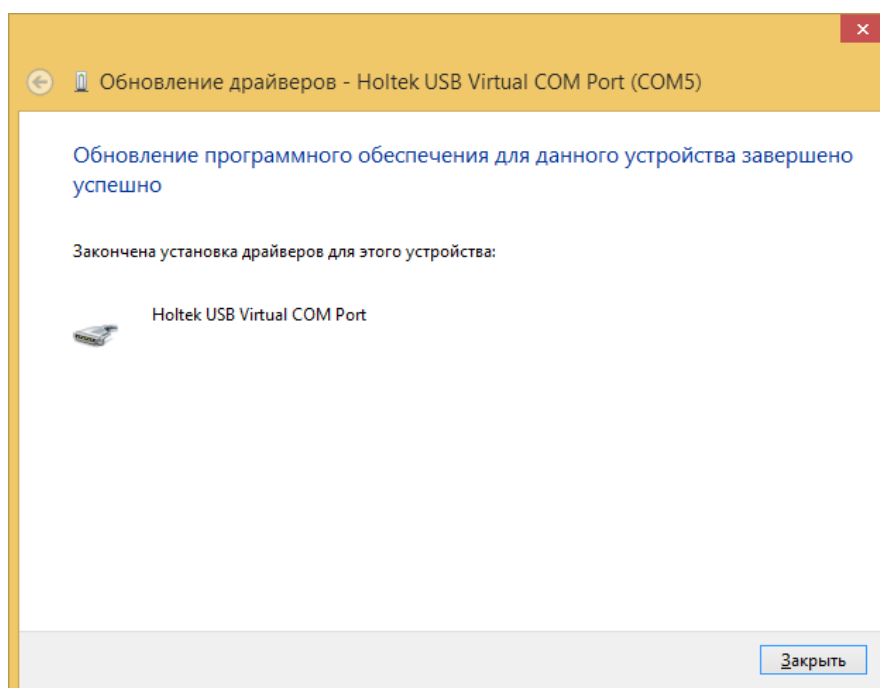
Обновление драйверов - Holtek USB Virtual COM Port (COM5)

Обновление программного обеспечения для данного устройства завершено успешно

Закончена установка драйверов для этого устройства:

Holtek USB Virtual COM Port

Закрыть